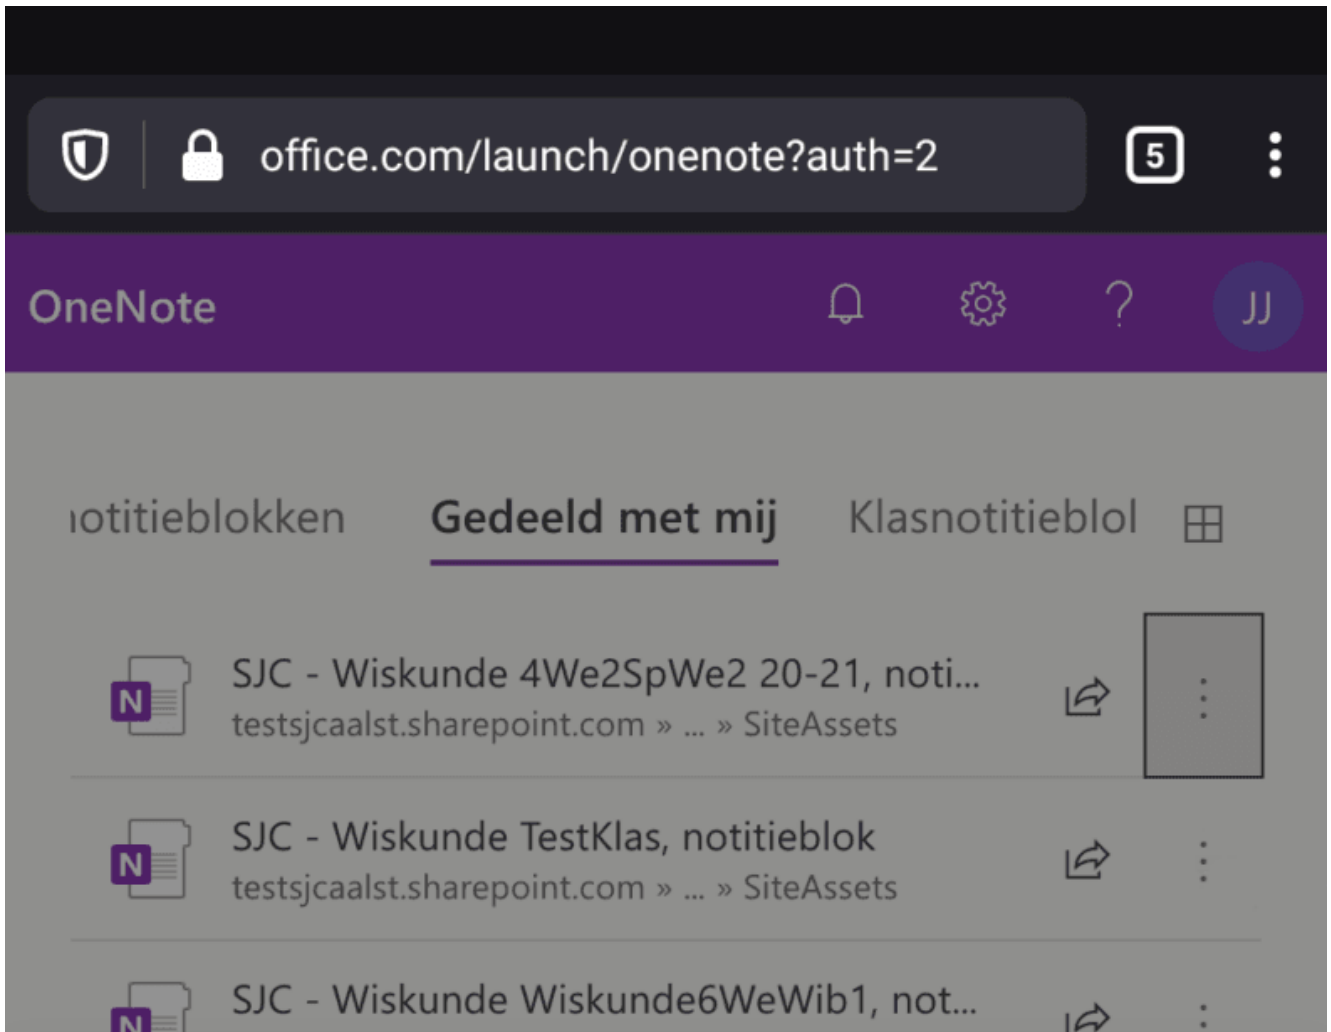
office.com/launch/onenote?auth=2

5

OneNote

?

JJ

ıotitieblokken Gedeeld met mij Klasnotitieblol

N SJC - Wiskunde 4We2SpWe2 20-21, noti...
testsjcaalst.sharepoint.com » ... » SiteAssets

N SJC - Wiskunde TestKlas, notitieblok
testsjcaalst.sharepoint.com » ... » SiteAssets

N SJC - Wiskunde Wiskunde6WeWib1, not...